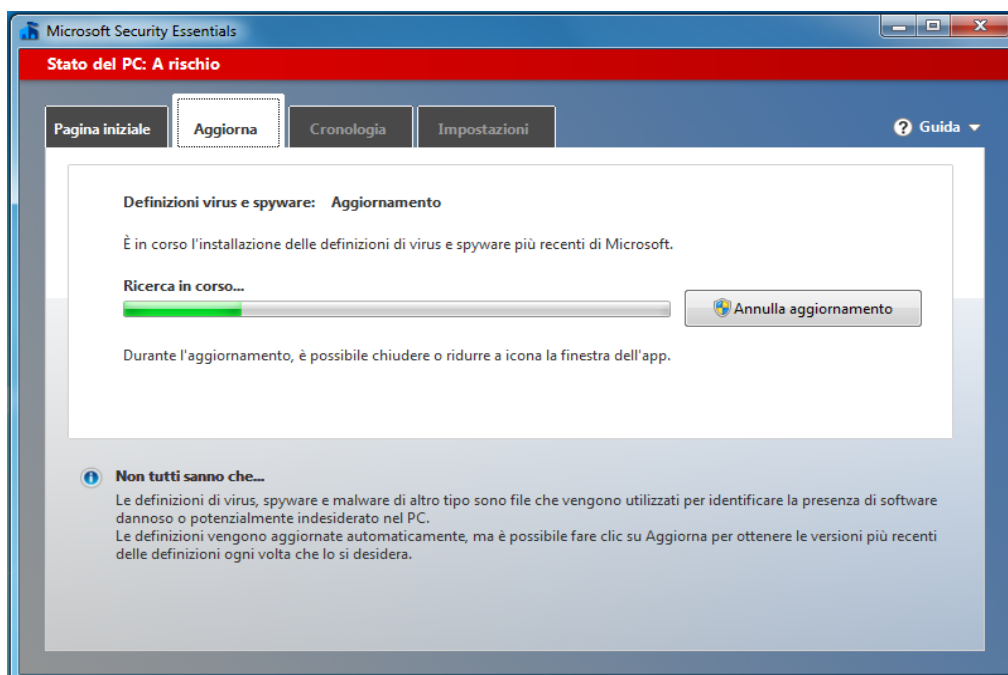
Microsoft Security Essentials

Stato del PC: A rischio

Pagina iniziale Aggiorna Cronologia Impostazioni

Guida

Definizioni virus e spyware: Aggiornamento

È in corso l'installazione delle definizioni di virus e spyware più recenti di Microsoft.

Ricerca in corso...

Annulla aggiornamento

Durante l'aggiornamento, è possibile chiudere o ridurre a icona la finestra dell'app.

Non tutti sanno che...

Le definizioni di virus, spyware e malware di altro tipo sono file che vengono utilizzati per identificare la presenza di software dannoso o potenzialmente indesiderato nel PC.
Le definizioni vengono aggiornate automaticamente, ma è possibile fare clic su Aggiorna per ottenere le versioni più recenti delle definizioni ogni volta che lo si desidera.